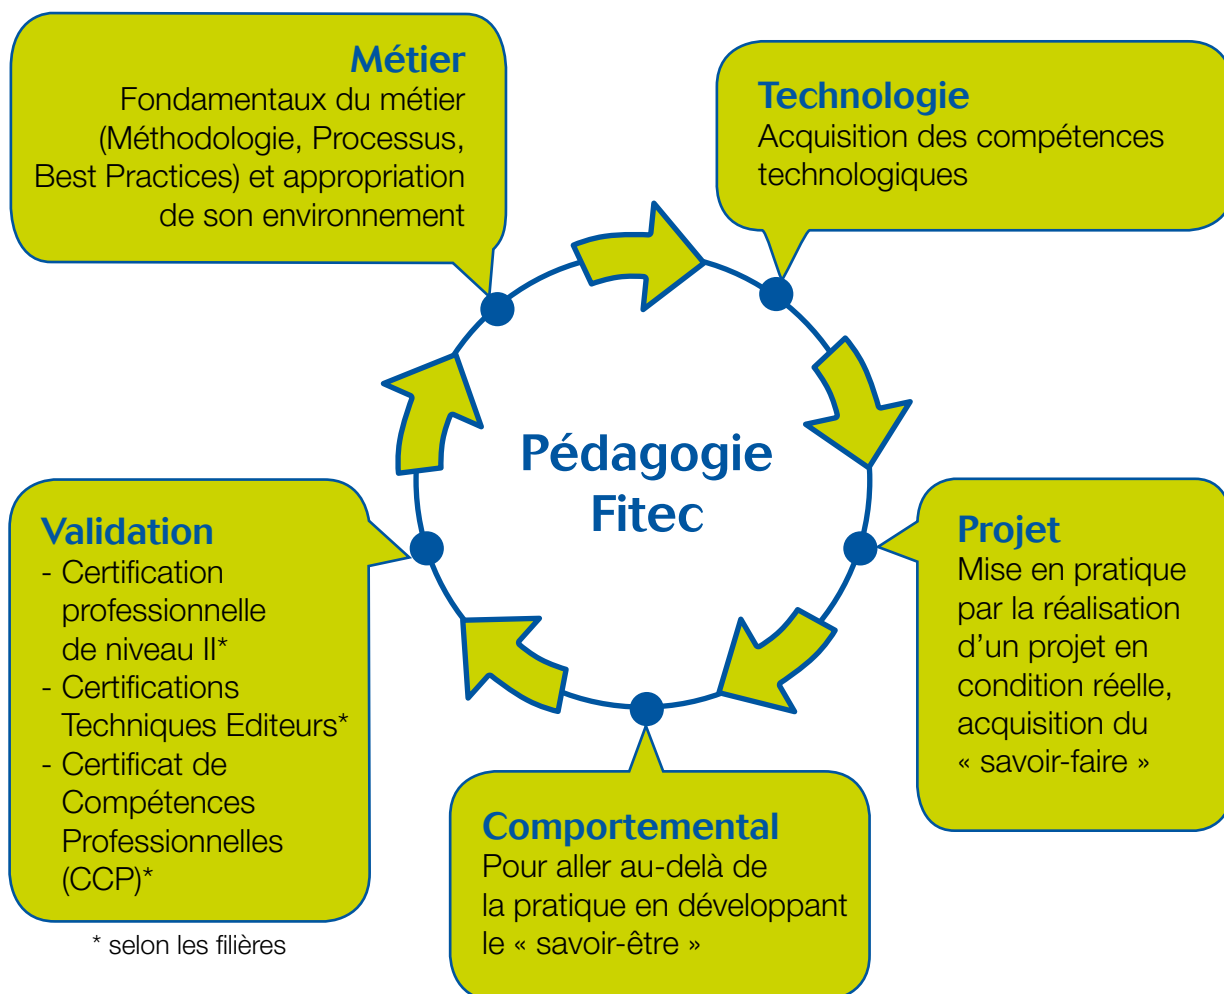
Métier
Fondamentaux du métier (Méthodologie, Processus, Best Practices) et appropriation de son environnement

Technologie
Acquisition des compétences technologiques

Pédagogie Fitec

Projet
Mise en pratique par la réalisation d'un projet en condition réelle, acquisition du « savoir-faire »

Comportemental
Pour aller au-delà de la pratique en développant le « savoir-être »

Validation
- Certification professionnelle de niveau II*
- Certifications Techniques Editeurs*
- Certificat de Compétences Professionnelles (CCP)*

* selon les filières